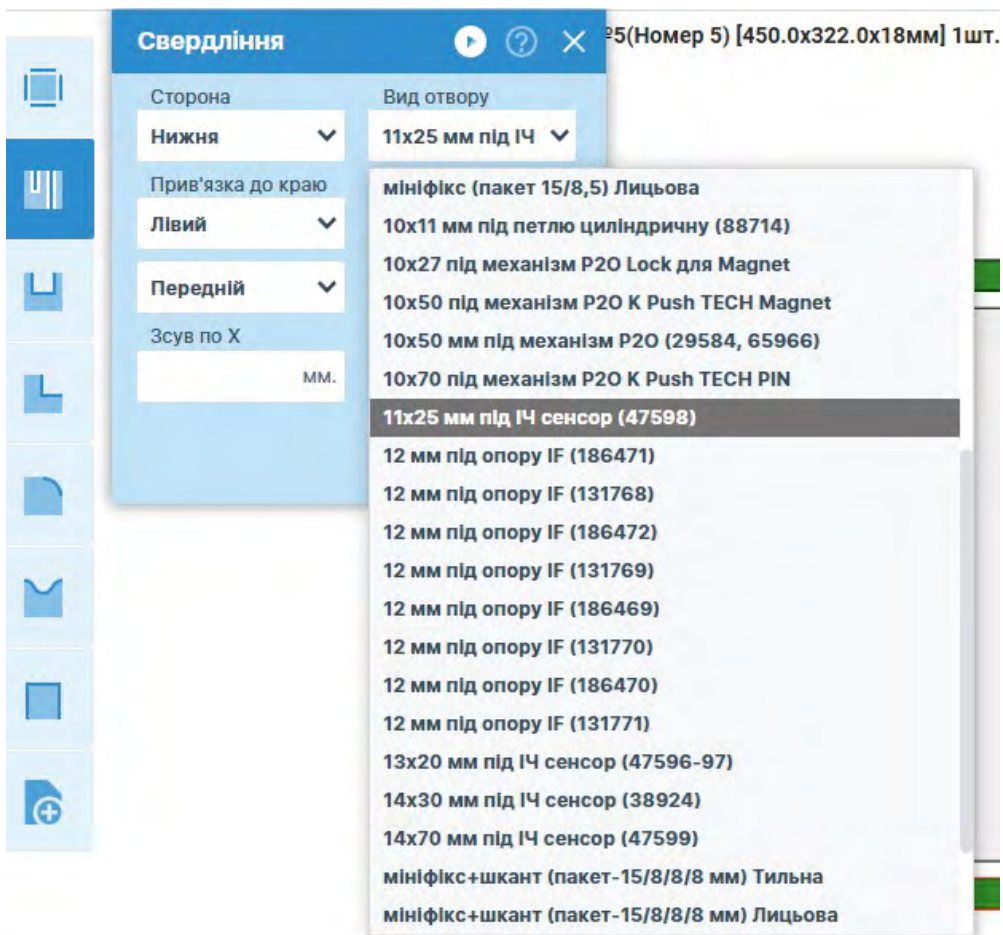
Свердління

º5(Номер 5) [450.0x322.0x18мм] 1шт.

Сторона
Нижня

Вид отвору
11x25 мм під ІЧ

Прив'язка до краю
Лівий

Передній

Зсув по X
мм.

мініфікс (пакет 15/8,5) Лицьова
10x11 мм під петлю циліндричну (88714)
10x27 під механізм P2O Lock для Magnet
10x50 під механізм P2O K Push TECH Magnet
10x50 мм під механізм P2O (29584, 65966)
10x70 під механізм P2O K Push TECH PIN
11x25 мм під ІЧ сенсор (47598)
12 мм під опору IF (186471)
12 мм під опору IF (131768)
12 мм під опору IF (186472)
12 мм під опору IF (131769)
12 мм під опору IF (186469)
12 мм під опору IF (131770)
12 мм під опору IF (186470)
12 мм під опору IF (131771)
13x20 мм під ІЧ сенсор (47596-97)
14x30 мм під ІЧ сенсор (38924)
14x70 мм під ІЧ сенсор (47599)
мініфікс+шкант (пакет-15/8/8/8 мм) Тильна
мініфікс+шкант (пакет-15/8/8/8 мм) Лицьова